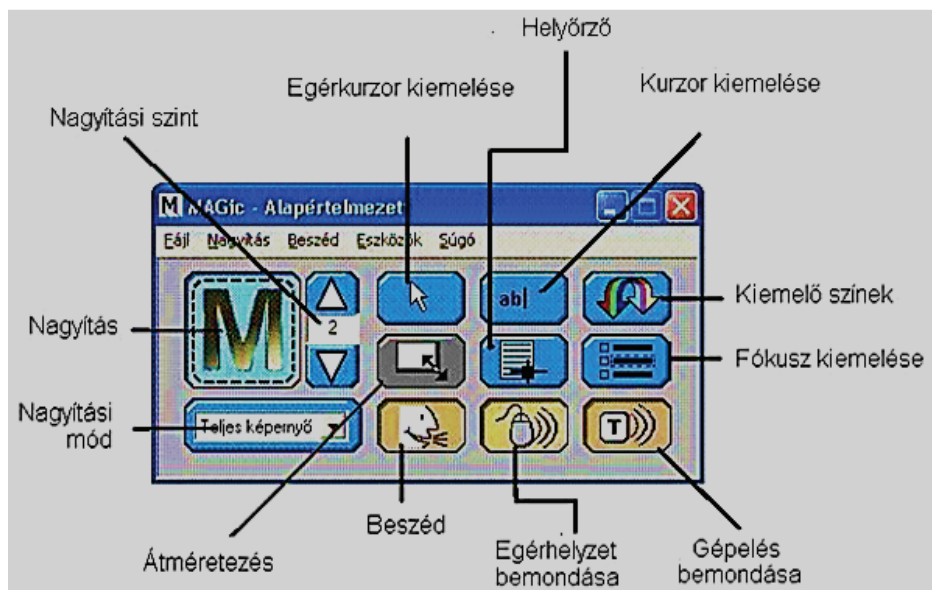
Helyőrző

Egérkurzor kiemelése

Kurzor kiemelése

Nagyítási szint

MAGic - Alapértelmezett

Fájl Nagyítás Beszéd Eszközök Súgó

Nagyítás

2

ab|

Kiemelő színek

Fókusz kiemelése

Nagyítási mód

Teljes képernyő

T

Beszéd

Átméretezés

Egérhelyzet bemondása

Gépelés bemondása